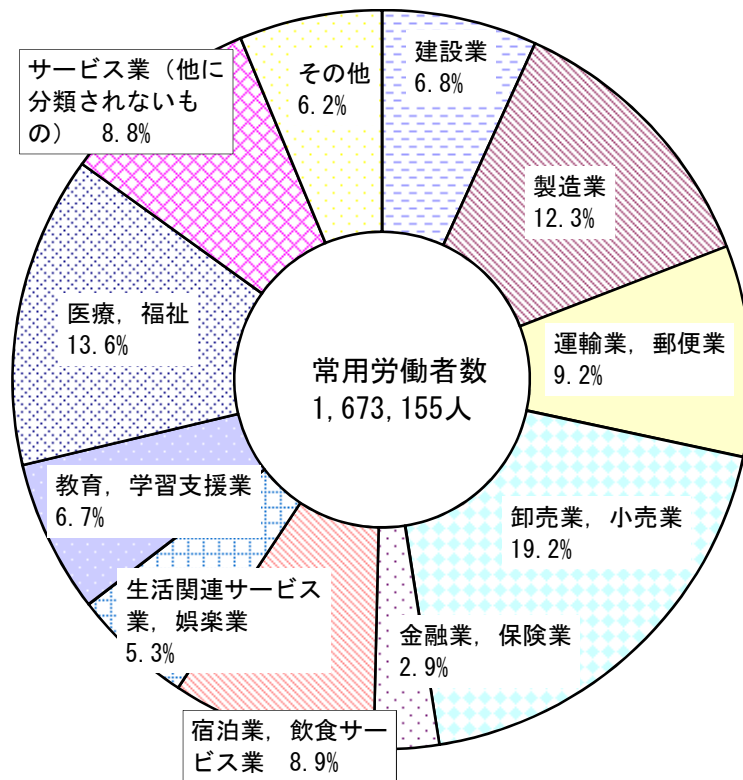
常用労働者数
1,673,155人

建設業
6.8%

製造業
12.3%

運輸業，郵便業
9.2%

卸売業，小売業
19.2%

金融業，保険業
2.9%

宿泊業，飲食サービス業　8.9%

生活関連サービス業，娯楽業
5.3%

教育，学習支援業
6.7%

医療，福祉
13.6%

サービス業（他に分類されないもの）　8.8%

その他
6.2%